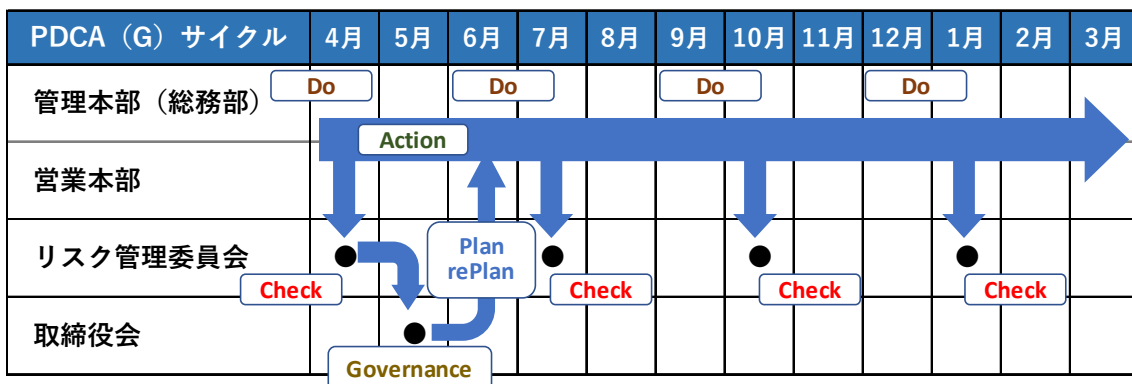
| PDCA（G）サイクル | 4月 | 5月 | 6月 | 7月 | 8月 | 9月 | 10月 | 11月 | 12月 | 1月 | 2月 | 3月 |
|---|---|---|---|---|---|---|---|---|---|---|---|---|
| 管理本部（総務部） | Do | | Do | | | Do | | | Do | | | |
| 営業本部 | | Action | | | | | | | | | | |
| リスク管理委員会 | Check | | Plan rePlan | Check | | | Check | | | Check | | |
| 取締役会 | | Governance | | | | | | | | | | |